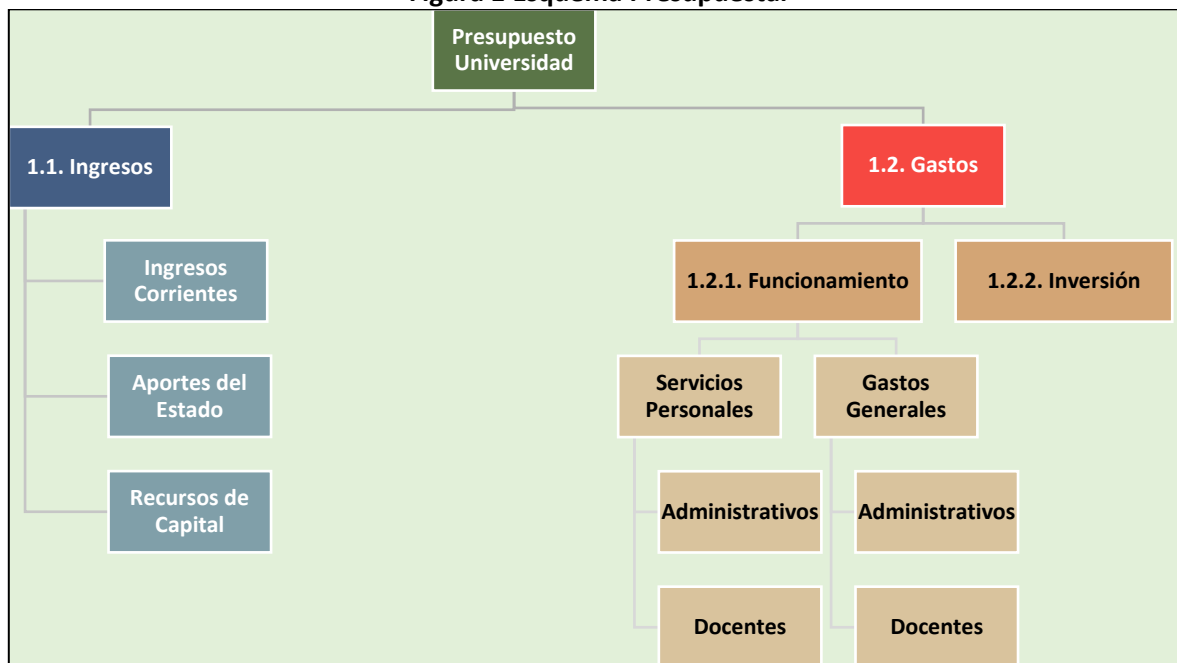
Figura 1 Esquema Presupuestal

Presupuesto Universidad

1.1. Ingresos

Ingresos Corrientes

Aportes del Estado

Recursos de Capital

1.2. Gastos

1.2.1. Funcionamiento

1.2.2. Inversión

Servicios Personales

Gastos Generales

Administrativos

Docentes

Administrativos

Docentes